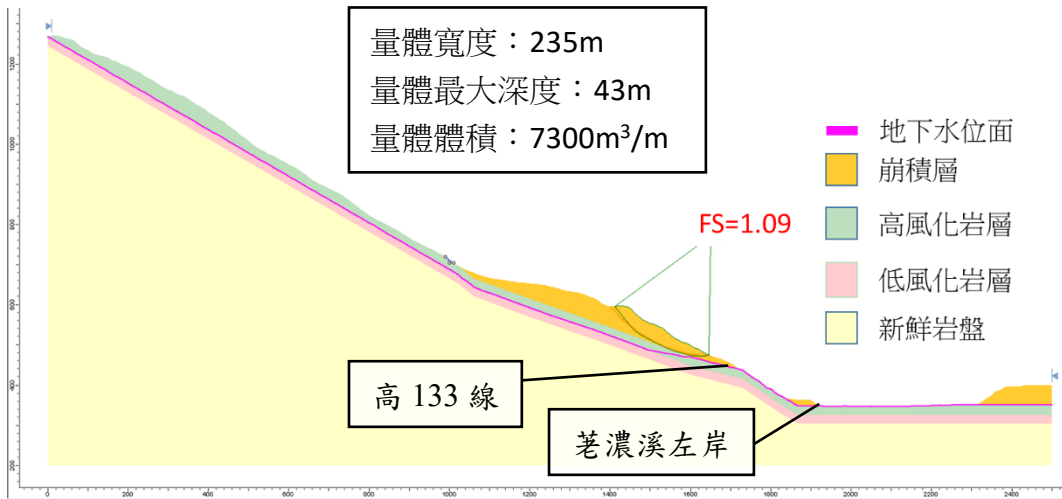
量體寬度：235m
量體最大深度：43m
量體體積：7300m$^3$/m

地下水位面
崩積層
高風化岩層
低風化岩層
新鮮岩盤

FS=1.09

高 133 線

荖濃溪左岸

1200
1000
800
600
400
200

0
200
400
600
800
1000
1200
1400
1600
1800
2000
2200
2400